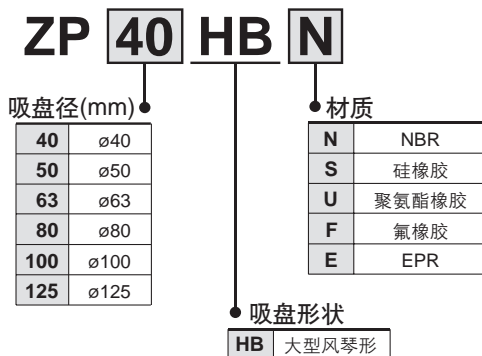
ZP 40 HB N

吸盘径(mm)

| 40 | ø40 |
|---|---|
| 50 | ø50 |
| 63 | ø63 |
| 80 | ø80 |
| 100 | ø100 |
| 125 | ø125 |

材质

| N | NBR |
|---|---|
| S | 硅橡胶 |
| U | 聚氨酯橡胶 |
| F | 氟橡胶 |
| E | EPR |

吸盘形状

| HB | 大型风琴形 |
|---|---|